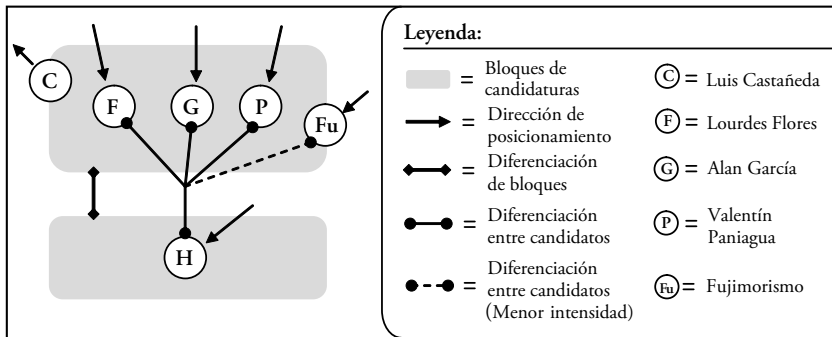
C

F

G

P

Fu

H

Leyenda:

= Bloques de candidaturas

= Dirección de posicionamiento

= Diferenciación de bloques

= Diferenciación entre candidatos

= Diferenciación entre candidatos (Menor intensidad)

C = Luis Castañeda

F = Lourdes Flores

G = Alan García

P = Valentín Paniagua

Fu = Fujimorismo